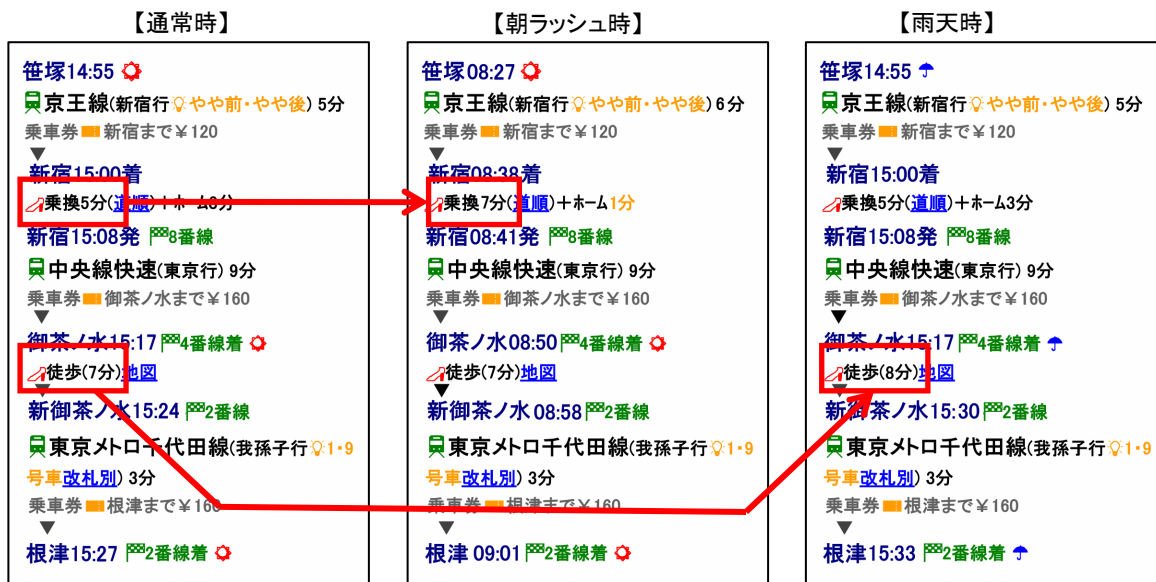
【通常時】

笹塚14:55
京王線(新宿行 やや前・やや後) 5分
乗車券 新宿まで¥120
新宿15:00着
乗換5分(道順)＋ホーム3分
新宿15:08発 8番線
中央線快速(東京行) 9分
乗車券 御茶ノ水まで¥160
御茶ノ水15:17 4番線着
徒歩(7分)地図
新御茶ノ水15:24 2番線
東京メトロ千代田線(我孫子行 1・9号車改札別) 3分
乗車券 根津まで¥160
根津15:27 2番線着

【朝ラッシュ時】

笹塚08:27
京王線(新宿行 やや前・やや後) 6分
乗車券 新宿まで¥120
新宿08:38着
乗換7分(道順)＋ホーム1分
新宿08:41発 8番線
中央線快速(東京行) 9分
乗車券 御茶ノ水まで¥160
御茶ノ水08:50 4番線着
徒歩(7分)地図
新御茶ノ水 08:58 2番線
東京メトロ千代田線(我孫子行 1・9号車改札別) 3分
乗車券 根津まで¥160
根津 09:01 2番線着

【雨天時】

笹塚14:55
京王線(新宿行 やや前・やや後) 5分
乗車券 新宿まで¥120
新宿15:00着
乗換5分(道順)＋ホーム3分
新宿15:08発 8番線
中央線快速(東京行) 9分
乗車券 御茶ノ水まで¥160
御茶ノ水15:17 4番線着
徒歩(8分)地図
新御茶ノ水15:30 2番線
東京メトロ千代田線(我孫子行 1・9号車改札別) 3分
乗車券 根津まで¥160
根津15:33 2番線着